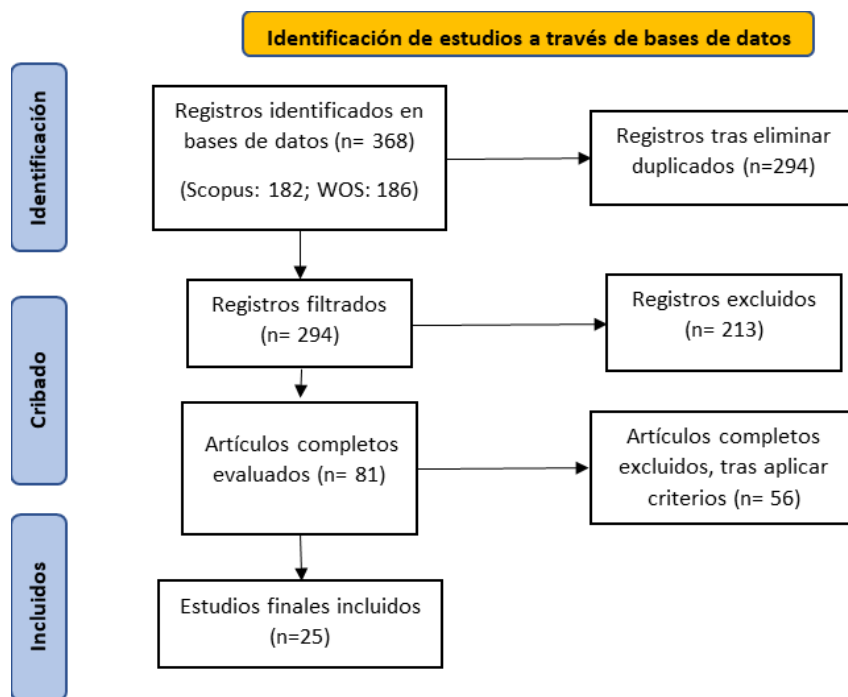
Identificación de estudios a través de bases de datos

Identificación

Registros identificados en bases de datos (n= 368)

(Scopus: 182; WOS: 186)

Registros tras eliminar duplicados (n=294)

Cribado

Registros filtrados (n= 294)

Registros excluidos (n= 213)

Artículos completos evaluados (n= 81)

Artículos completos excluidos, tras aplicar criterios (n= 56)

Incluidos

Estudios finales incluidos (n=25)